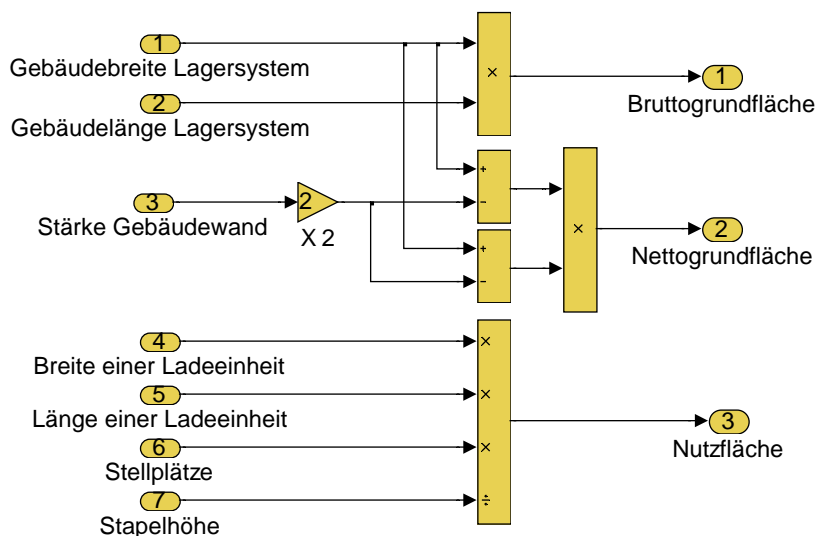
1
Gebäudebreite Lagersystem

2
Gebäudelänge Lagersystem

×

1
Bruttogrundfläche

3
Stärke Gebäudewand

2
X 2

+
-

+
-

×

2
Nettogrundfläche

4
Breite einer Ladeeinheit

5
Länge einer Ladeeinheit

6
Stellplätze

7
Stapelhöhe

×
×
×
÷

3
Nutzfläche